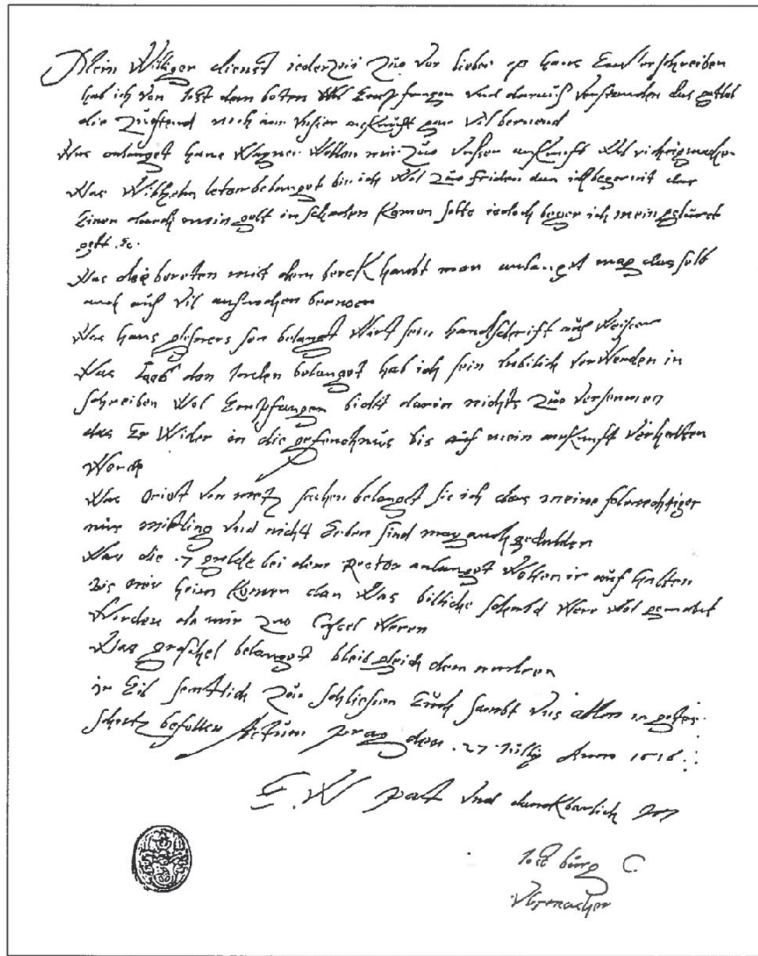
Mein Williger dienst iederzeit Zuo vor lieber h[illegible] Euer schreiben hab ich von lest dem boten Wol Empfangen und daraus verstanden das g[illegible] die Züstand mich ein wissen ausgkunft gar Wol bewiest

Was anlangt Hans Wagner Wollen wir Zuo unser ankunft Wol richtig machen

Was Wilhelm betem belangt bin ich Wol Zuo frieden den ich begeret das Einer durch mein gelt in schaden komen solte iedoch begere ich mein gelt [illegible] geht. &c.

Was die borten mit dem berckhandt mon anlangt mag das selb noch auf vil ansprechen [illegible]

Was Hans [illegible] son belangt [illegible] sein handschrift auf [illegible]

Was Jacob den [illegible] belangt hab ich sein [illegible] verwenden in schreiben Wol Empfangen bedarf darin nichts Zuo versaumen das Er Wider in die gefenckhnus bis auf mein ankunft verhalten Werde

Was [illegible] von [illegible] sachen belangt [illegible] das meine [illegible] mir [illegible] und nicht sieben sind mag auch gehalten

Was die 7 gulden bei dem Pector anlangt Wollen ir auf halten bis wir heim Komen dan das billiche schuld Were Wol gemacht Werden als wir Zuo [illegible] Weren

Was gr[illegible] belangt bleib gleich dem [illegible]

in Eil fr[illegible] Zuo schliessen Euch sambt uns allen in gottes schutz befolken Actum prag den 27 Julij Anno 1616

E. W. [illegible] und dankbarlich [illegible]

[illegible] C
Uhrmacher